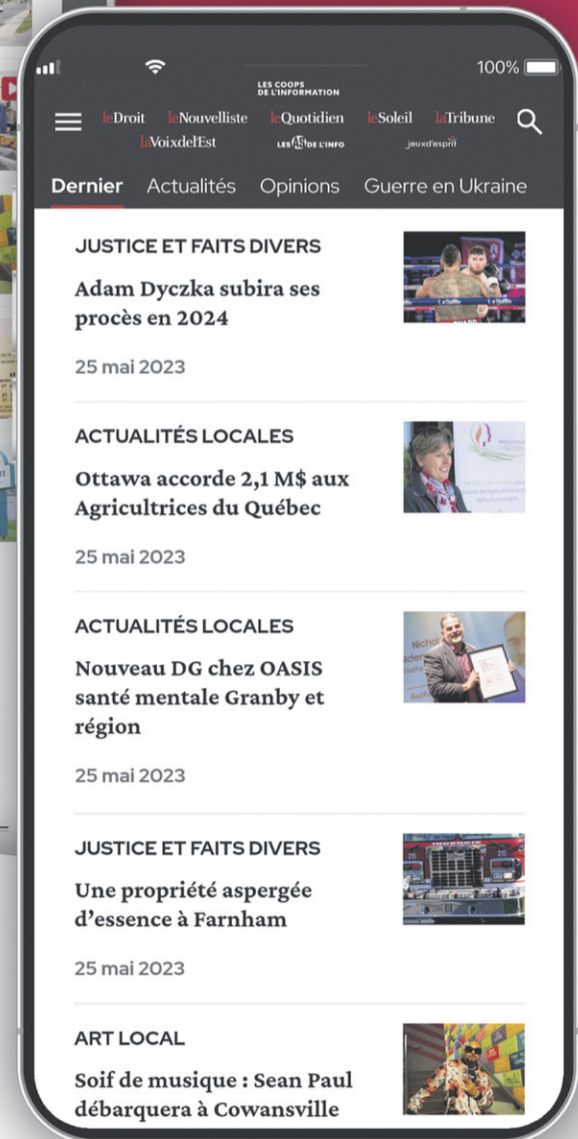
100%

LES COOPS DE L'INFORMATION

leDroit leNouvelliste leQuotidien leSoleil laTribune laVoixdelEst LES AS DE L'INFO jeux d'esprit

Dernier Actualités Opinions Guerre en Ukraine

JUSTICE ET FAITS DIVERS

Adam Dyczka subira ses procès en 2024

25 mai 2023

ACTUALITÉS LOCALES

Ottawa accorde 2,1 M$ aux Agricultrices du Québec

25 mai 2023

ACTUALITÉS LOCALES

Nouveau DG chez OASIS santé mentale Granby et région

25 mai 2023

JUSTICE ET FAITS DIVERS

Une propriété aspergée d'essence à Farnham

25 mai 2023

ART LOCAL

Soif de musique : Sean Paul débarquera à Cowansville